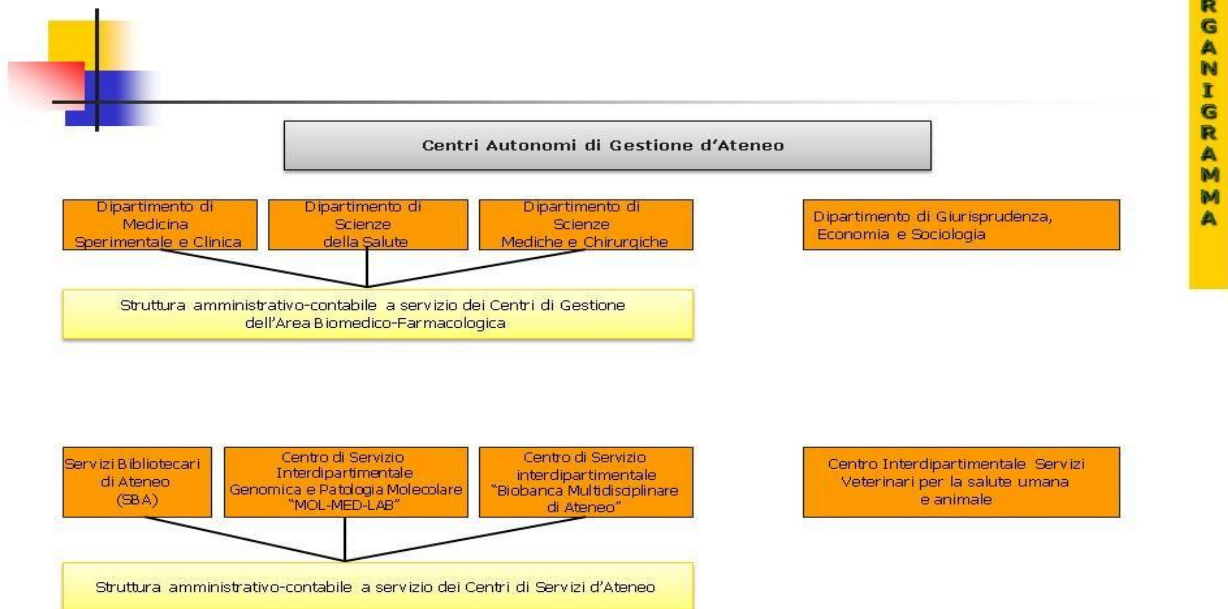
R
G
A
N
I
G
R
A
M
M
A

Centri Autonomi di Gestione d'Ateneo

Dipartimento di Medicina Sperimentale e Clinica

Dipartimento di Scienze della Salute

Dipartimento di Scienze Mediche e Chirurgiche

Dipartimento di Giurisprudenza, Economia e Sociologia

Struttura amministrativo-contabile a servizio dei Centri di Gestione dell'Area Biomedico-Farmacologica

Servizi Bibliotecari di Ateneo (SBA)

Centro di Servizio Interdipartimentale Genomica e Patologia Molecolare "MOL-MED-LAB"

Centro di Servizio interdipartimentale "Biobanca Multidisciplinare di Ateneo"

Centro Interdipartimentale Servizi Veterinari per la salute umana e animale

Struttura amministrativo-contabile a servizio dei Centri di Servizi d'Ateneo